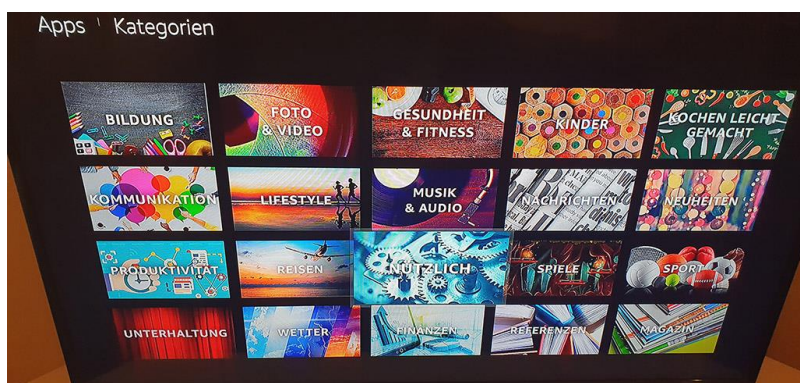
Apps | Kategorien

BILDUNG

FOTO & VIDEO

GESUNDHEIT & FITNESS

KINDER

KOCHEN LEICHT GEMACHT

KOMMUNIKATION

LIFESTYLE

MUSIK & AUDIO

NACHRICHTEN

NEUHEITEN

PRODUKTIVITÄT

REISEN

NÜTZLICH

SPIELE

SPORT

UNTERHALTUNG

WETTER

FINANZEN

REFERENZEN

MAGAZIN